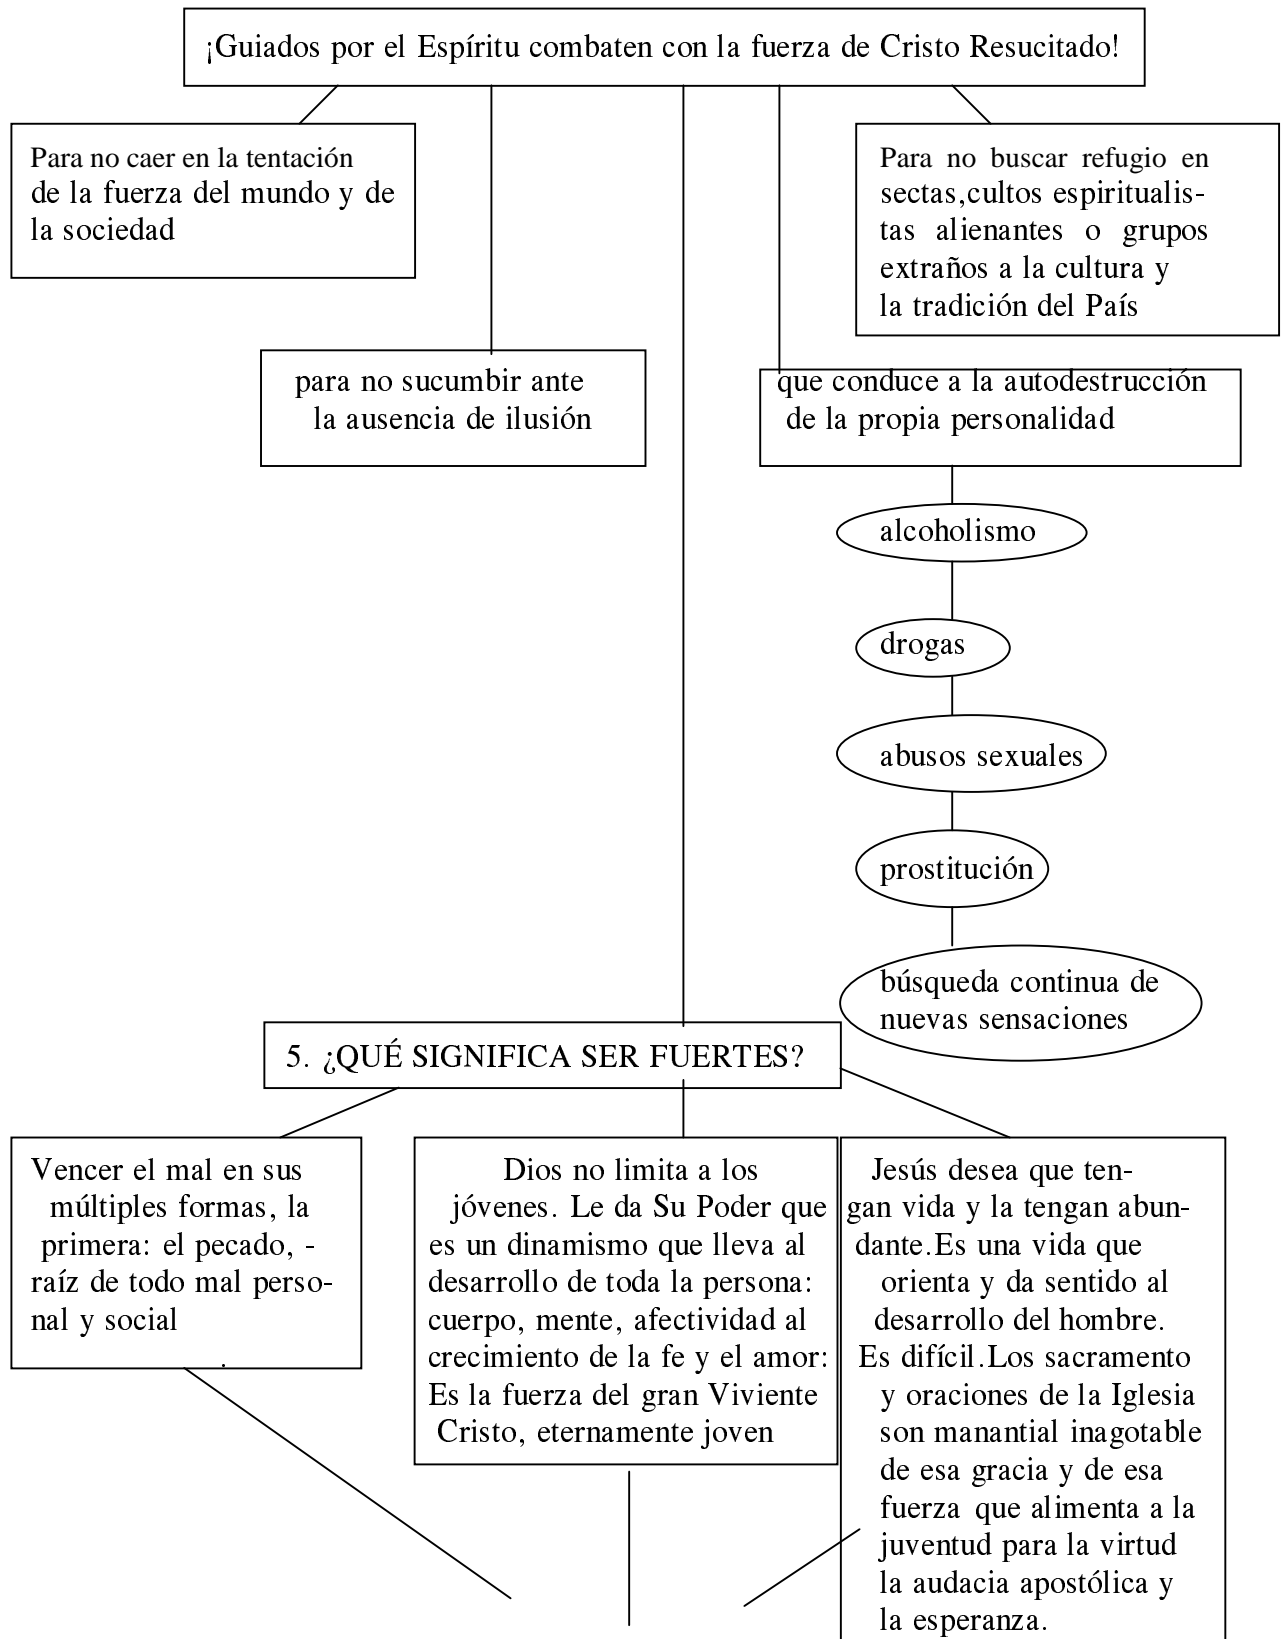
¡Guiados por el Espíritu combaten con la fuerza de Cristo Resucitado!

Para no caer en la tentación de la fuerza del mundo y de la sociedad

Para no buscar refugio en sectas,cultos espiritualistas alienantes o grupos extraños a la cultura y la tradición del País

para no sucumbir ante la ausencia de ilusión

que conduce a la autodestrucción de la propia personalidad

alcoholismo

drogas

abusos sexuales

prostitución

búsqueda continua de nuevas sensaciones

5. ¿QUÉ SIGNIFICA SER FUERTES?

Vencer el mal en sus múltiples formas, la primera: el pecado, - raíz de todo mal personal y social

Dios no limita a los jóvenes. Le da Su Poder que es un dinamismo que lleva al desarrollo de toda la persona: cuerpo, mente, afectividad al crecimiento de la fe y el amor: Es la fuerza del gran Viviente Cristo, eternamente joven

Jesús desea que tengan vida y la tengan abundante.Es una vida que orienta y da sentido al desarrollo del hombre. Es difícil.Los sacramento y oraciones de la Iglesia son manantial inagotable de esa gracia y de esa fuerza que alimenta a la juventud para la virtud la audacia apostólica y la esperanza.